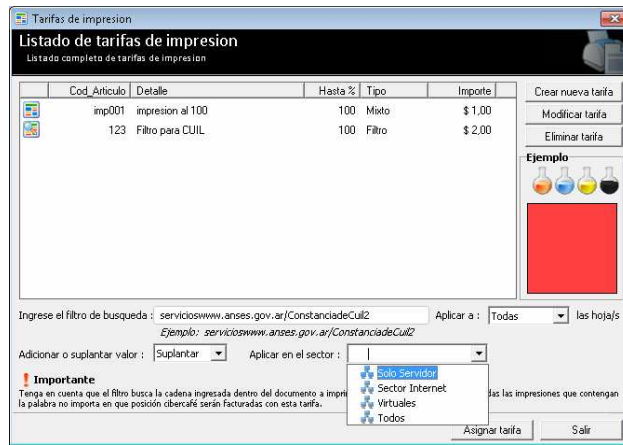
Tarifas de impresion

Listado de tarifas de impresion

Listado completo de tarifas de impresion

| Cod_Articulo | Detalle | Hasta % | Tipo | Importe |
|---|---|---|---|---|
| imp001 | impresion al 100 | 100 | Mixto | $ 1,00 |
| 123 | Filtro para CUIL | 100 | Filtro | $ 2,00 |

Crear nueva tarifa

Modificar tarifa

Eliminar tarifa

Ejemplo

Ingrese el filtro de busqueda : servicioswww.anses.gov.ar/ConstanciadeCuil2

Ejemplo: servicioswww.anses.gov.ar/ConstanciadeCuil2

Aplicar a : Todas las hoja/s

Adicionar o suplantar valor : Suplantar

Aplicar en el sector :

Solo Servidor

Sector Internet

Virtuales

Todos

Importante

Tenga en cuenta que el filtro busca la cadena ingresada dentro del documento a impri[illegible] das las impresiones que contengan la palabra no importa en que posición cibercafé serán facturadas con esta tarifa.

Asignar tarifa

Salir